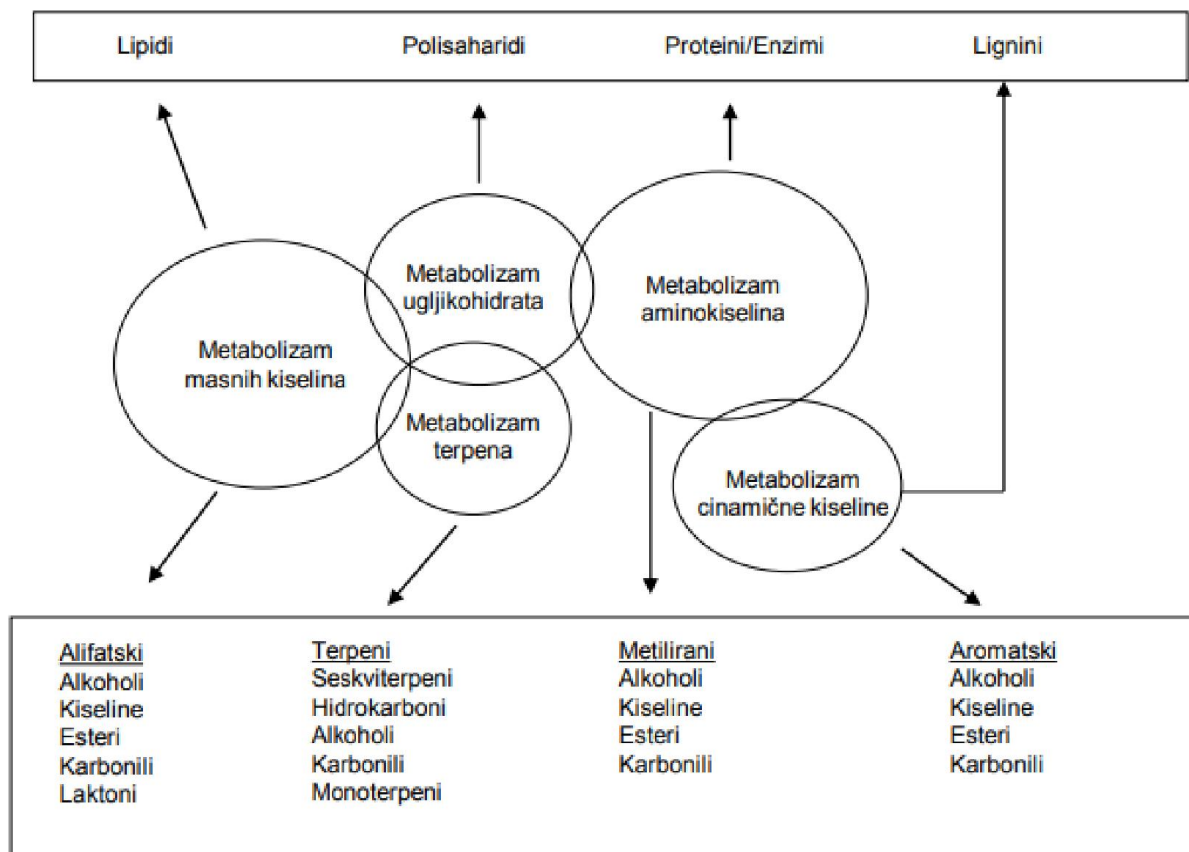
Lipidi
Polisaharidi
Proteini/Enzimi
Lignini

Metabolizam ugljikohidrata
Metabolizam aminokiselina
Metabolizam masnih kiselina
Metabolizam terpena
Metabolizam cinamične kiseline

Alifatski
Alkoholi
Kiseline
Esteri
Karbonili
Laktoni

Terpeni
Seskviterpeni
Hidrokarboni
Alkoholi
Karbonili
Monoterpeni

Metilirani
Alkoholi
Kiseline
Esteri
Karbonili

Aromatski
Alkoholi
Kiseline
Esteri
Karbonili